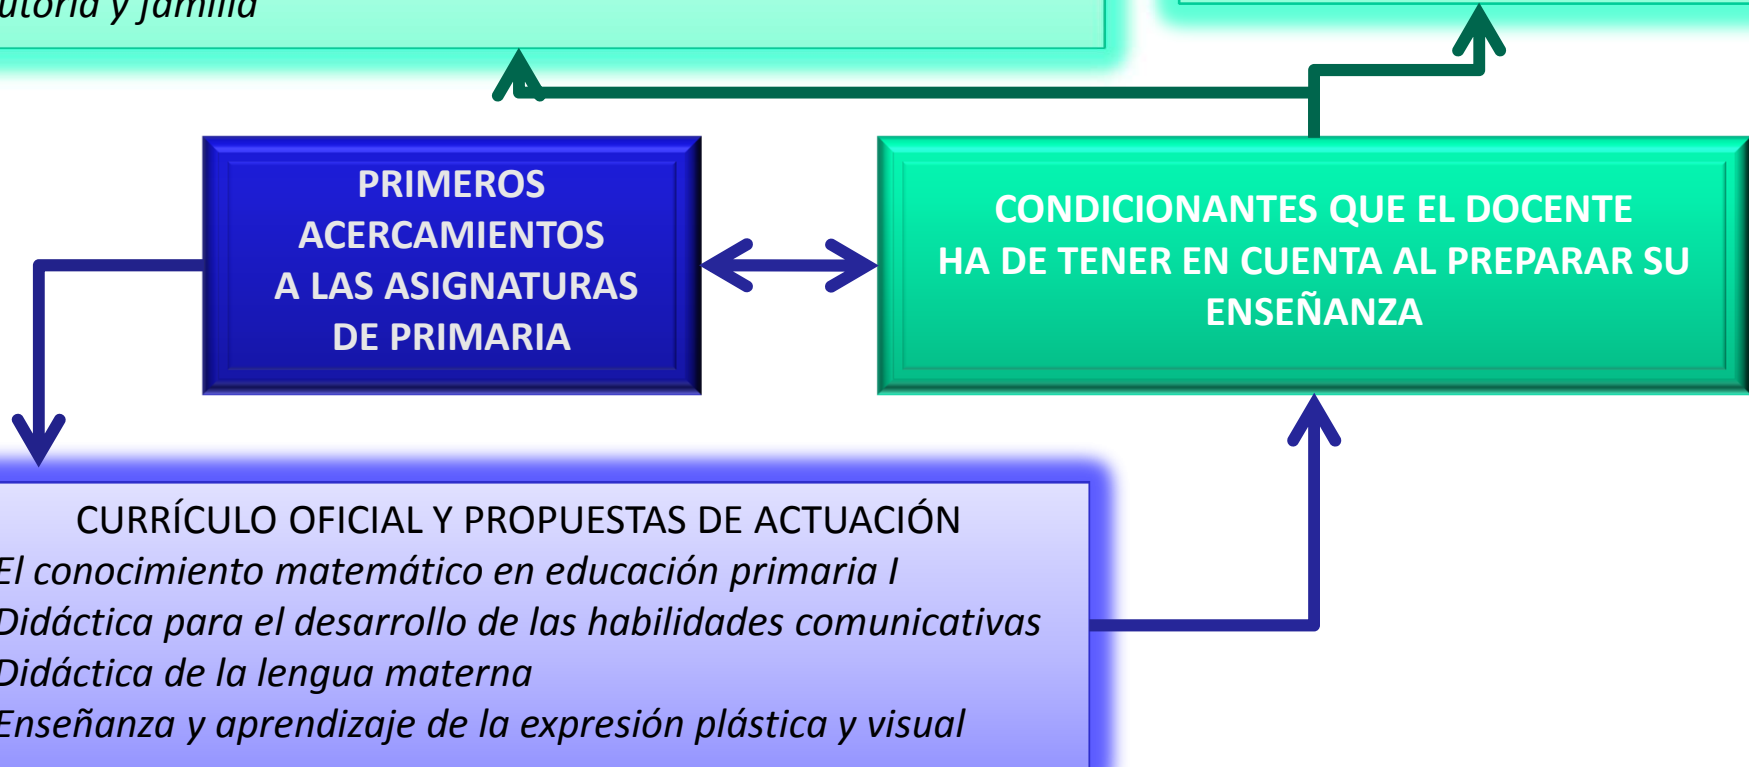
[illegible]utoría y familia

PRIMEROS ACERCAMIENTOS A LAS ASIGNATURAS DE PRIMARIA

CONDICIONANTES QUE EL DOCENTE HA DE TENER EN CUENTA AL PREPARAR SU ENSEÑANZA

CURRÍCULO OFICIAL Y PROPUESTAS DE ACTUACIÓN
El conocimiento matemático en educación primaria I
Didáctica para el desarrollo de las habilidades comunicativas
Didáctica de la lengua materna
Enseñanza y aprendizaje de la expresión plástica y visual